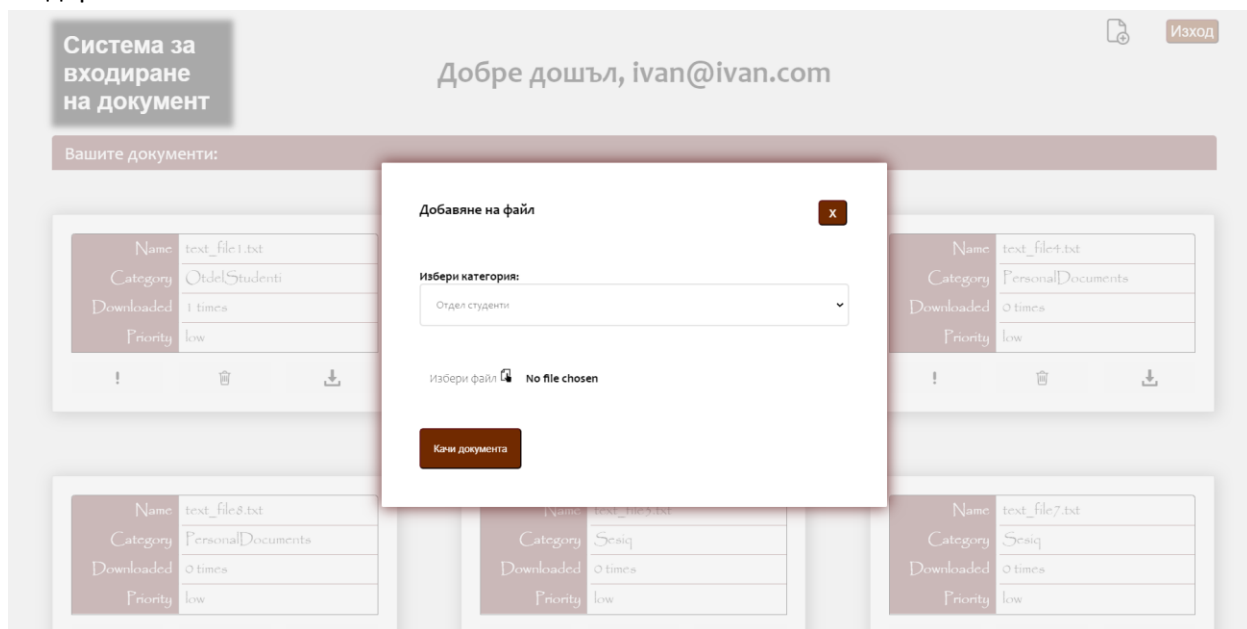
Система за входиране на документ

Добре дошъл, ivan@ivan.com

Изход

Вашите документи:

| Name | text_file1.txt |
|---|---|
| Category | OtdelStudenti |
| Downloaded | 1 times |
| Priority | low |

!

| Name | text_file4.txt |
|---|---|
| Category | PersonalDocuments |
| Downloaded | 0 times |
| Priority | low |

!

Добавяне на файл

X

Избери категория:

Отдел студенти

Избери файл No file chosen

Качи документа

| Name | text_file8.txt |
|---|---|
| Category | PersonalDocuments |
| Downloaded | 0 times |
| Priority | low |

| Name | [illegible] |
|---|---|
| Category | Sesiq |
| Downloaded | 0 times |
| Priority | low |

| Name | text_file7.txt |
|---|---|
| Category | Sesiq |
| Downloaded | 0 times |
| Priority | low |